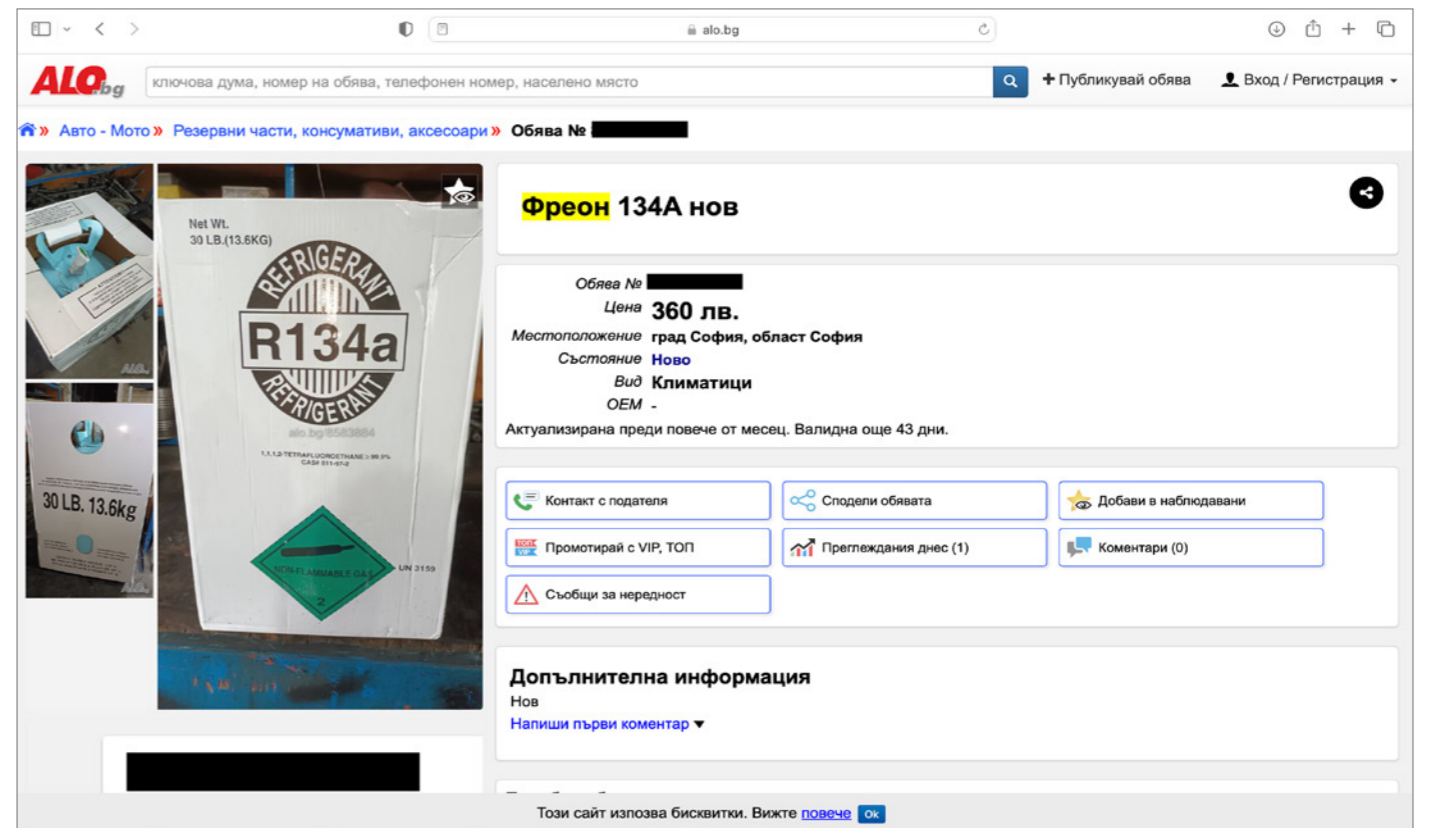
alo.bg

ALO.bg

ключова дума, номер на обява, телефонен номер, населено място

+ Публикувай обява

Вход / Регистрация

» Авто - Мото » Резервни части, консумативи, аксесоари » Обява №

Net Wt. 30 LB.(13.6KG)

REFRIGERANT R134a REFRIGERANT

alo.bg/8583884

1,1,1,2-TETRAFLUOROETHANE ≥ 99.9% CAS# 811-97-2

NON-FLAMMABLE GAS 2

UN 3159

30 LB. 13.6kg

Фреон 134А нов

Обява №

Цена 360 лв.

Местоположение град София, област София

Състояние Ново

Вид Климатици

OEM -

Актуализирана преди повече от месец. Валидна още 43 дни.

Контакт с подателя

Сподели обявата

Добави в наблюдавани

Промотирай с VIP, ТОП

Преглеждания днес (1)

Коментари (0)

Съобщи за нередност

Допълнителна информация

Нов

Напиши първи коментар

Този сайт използва бисквитки. Вижте повече Ok